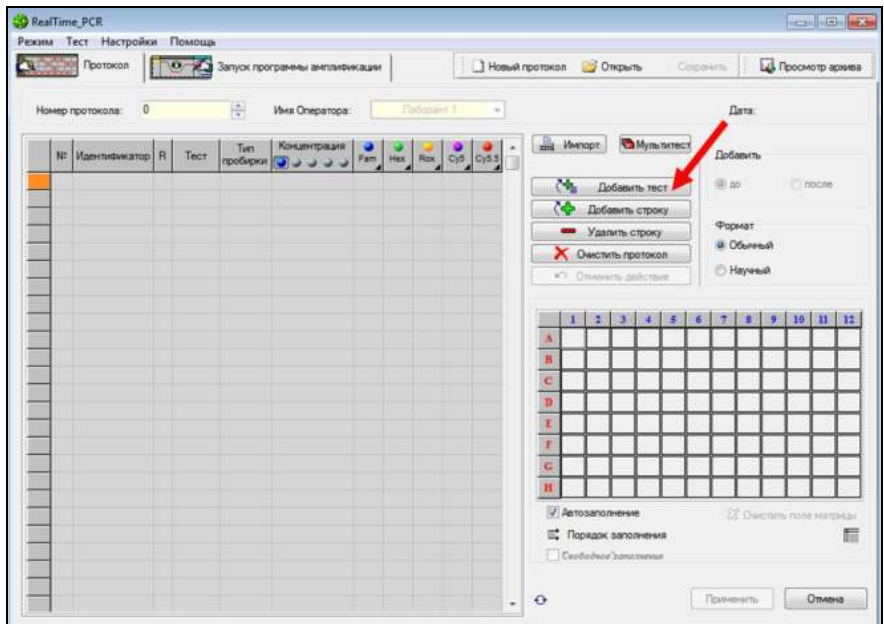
RealTime_PCR

Режим Тест Настройки Помощь

Протокол | Запуск программы амплификации | Новый протокол | Открыть | Сохранить | Просмотр архива

Номер протокола: 0 | Имя Оператора: Лаборант 1 | Дата:

| № | Идентификатор | R | Тест | Тип пробирки | Концентрация | Fam | Hex | Rox | Cy5 | Cy5.5 |
|---|---|---|---|---|---|---|---|---|---|---|

Импорт | Мультитест

Добавить тест
Добавить строку
Удалить строку
Очистить протокол
Отменить действие

Добавить
до | после

Формат
Обычный
Научный

| | 1 | 2 | 3 | 4 | 5 | 6 | 7 | 8 | 9 | 10 | 11 | 12 |
|---|---|---|---|---|---|---|---|---|---|---|---|---|
| A | | | | | | | | | | | | |
| B | | | | | | | | | | | | |
| C | | | | | | | | | | | | |
| D | | | | | | | | | | | | |
| E | | | | | | | | | | | | |
| F | | | | | | | | | | | | |
| G | | | | | | | | | | | | |
| H | | | | | | | | | | | | |

Автозаполнение | Очистить поле матрицы
Порядок заполнения
Свободное заполнение

Применить | Отмена